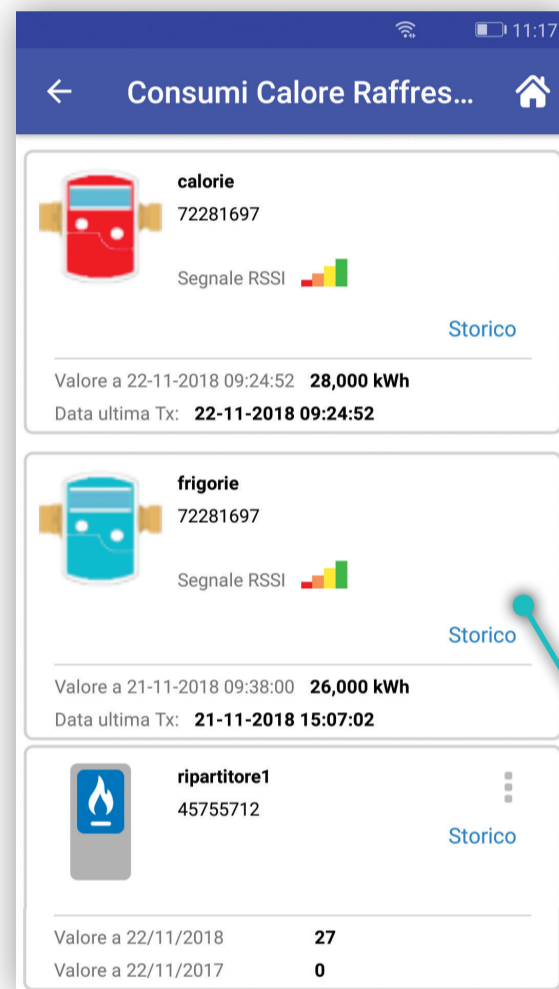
11:17

Consumi Calore Raffres...

calorie
72281697

Segnale RSSI

Storico

Valore a 22-11-2018 09:24:52 **28,000 kWh**
Data ultima Tx: **22-11-2018 09:24:52**

frigorie
72281697

Segnale RSSI

Storico

Valore a 21-11-2018 09:38:00 **26,000 kWh**
Data ultima Tx: **21-11-2018 15:07:02**

ripartitore1
45755712

Storico

Valore a 22/11/2018 **27**
Valore a 22/11/2017 **0**